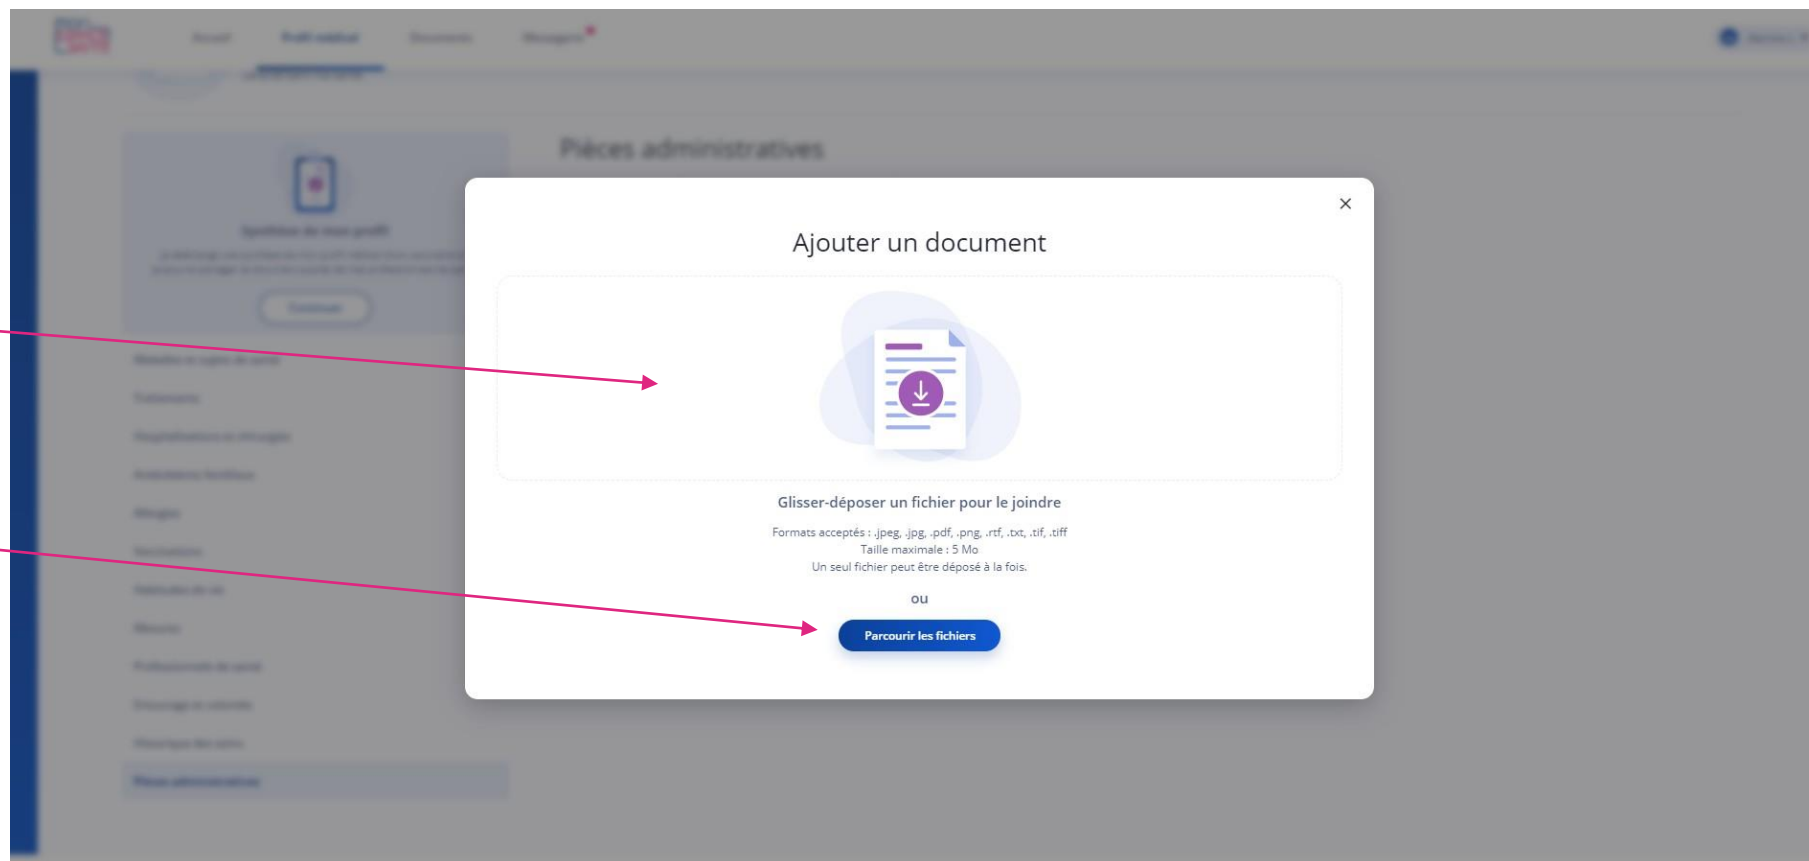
Accueil Profil médical Documents Messagerie

Pièces administratives

Ajouter un document

×

Glisser-déposer un fichier pour le joindre

Formats acceptés : .jpeg, .jpg, .pdf, .png, .rtf, .txt, .tif, .tiff
Taille maximale : 5 Mo
Un seul fichier peut être déposé à la fois.

ou

Parcourir les fichiers